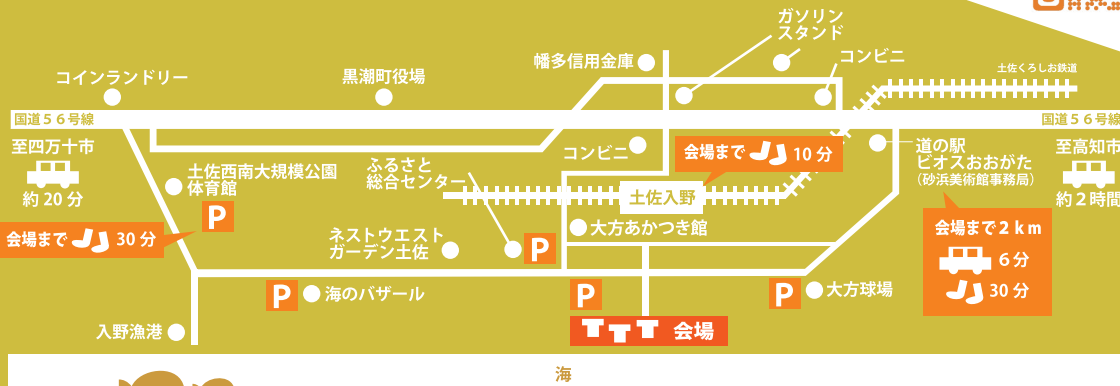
ガソリン
スタンド

コンビニ

幡多信用金庫

土佐くろしお鉄道

コインランドリー

黒潮町役場

国道５６号線

国道５６号線

至四万十市
約 20 分

至高知市
約２時間

コンビニ

会場まで 10 分

道の駅
ビオスおおがた
（砂浜美術館事務局）

土佐西南大規模公園
体育館

P

ふるさと
総合センター

土佐入野

会場まで 30 分

ネストウエスト
ガーデン土佐

P

大方あかつき館

会場まで２ｋｍ
6 分
30 分

P 海のバザール

P

P 大方球場

入野漁港

会場

海